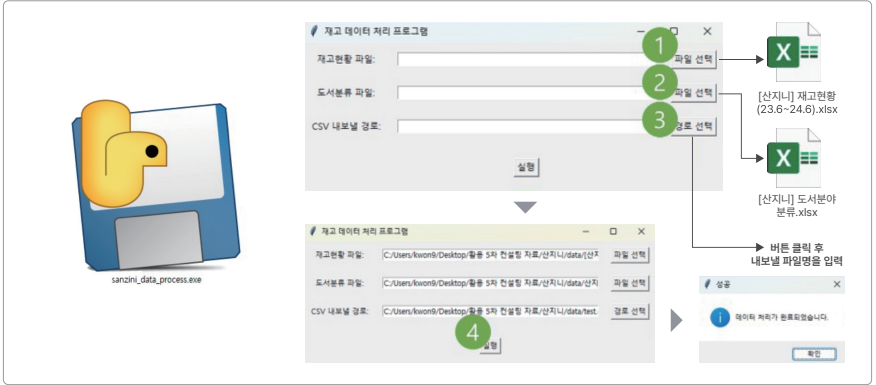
sanzini_data_process.exe

재고 데이터 처리 프로그램

재고현황 파일:
1
파일 선택

도서분류 파일:
2
파일 선택

CSV 내보낼 경로:
3
경로 선택

실행

[산지니] 재고현황 (23.6~24.6).xlsx

[산지니] 도서분야 분류.xlsx

버튼 클릭 후 내보낼 파일명을 입력

재고 데이터 처리 프로그램

재고현황 파일: C:/Users/kwon9/Desktop/활동 5차 컨설팅 자료/산지니/data/[산지
파일 선택

도서분류 파일: C:/Users/kwon9/Desktop/활동 5차 컨설팅 자료/산지니/data/[산지
파일 선택

CSV 내보낼 경로: C:/Users/kwon9/Desktop/활동 5차 컨설팅 자료/산지니/data/test.
경로 선택

4
실행

성공

데이터 처리가 완료되었습니다.

확인